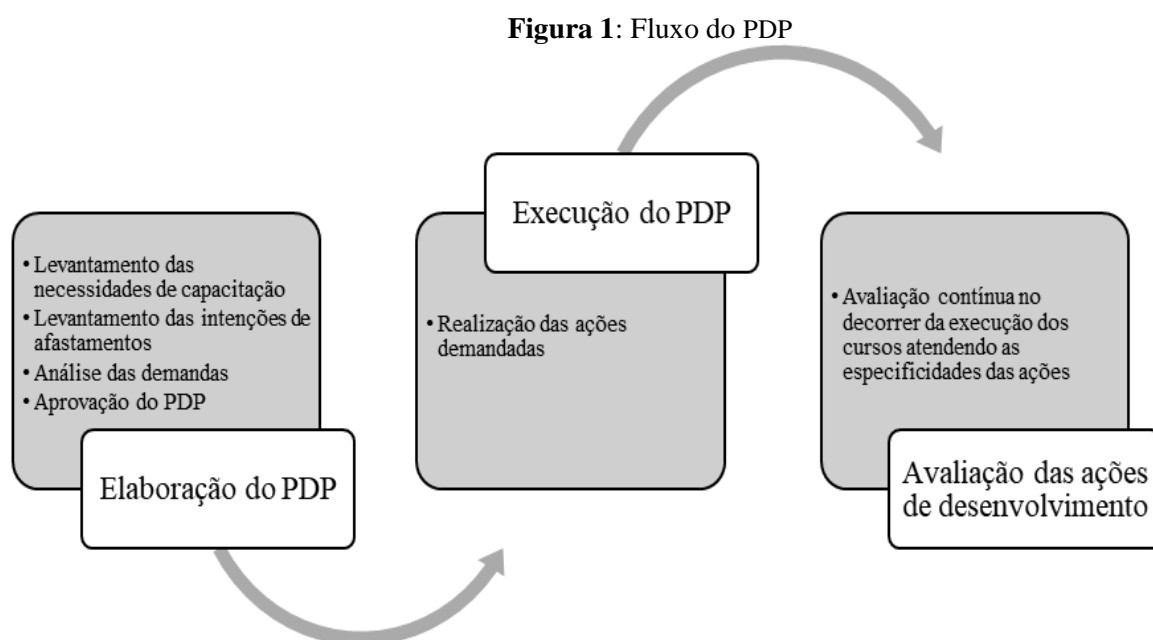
**Figura 1**: Fluxo do PDP

• Levantamento das necessidades de capacitação
• Levantamento das intenções de afastamentos
• Análise das demandas
• Aprovação do PDP

Elaboração do PDP

Execução do PDP

• Realização das ações demandadas

• Avaliação contínua no decorrer da execução dos cursos atendendo as especificidades das ações

Avaliação das ações de desenvolvimento